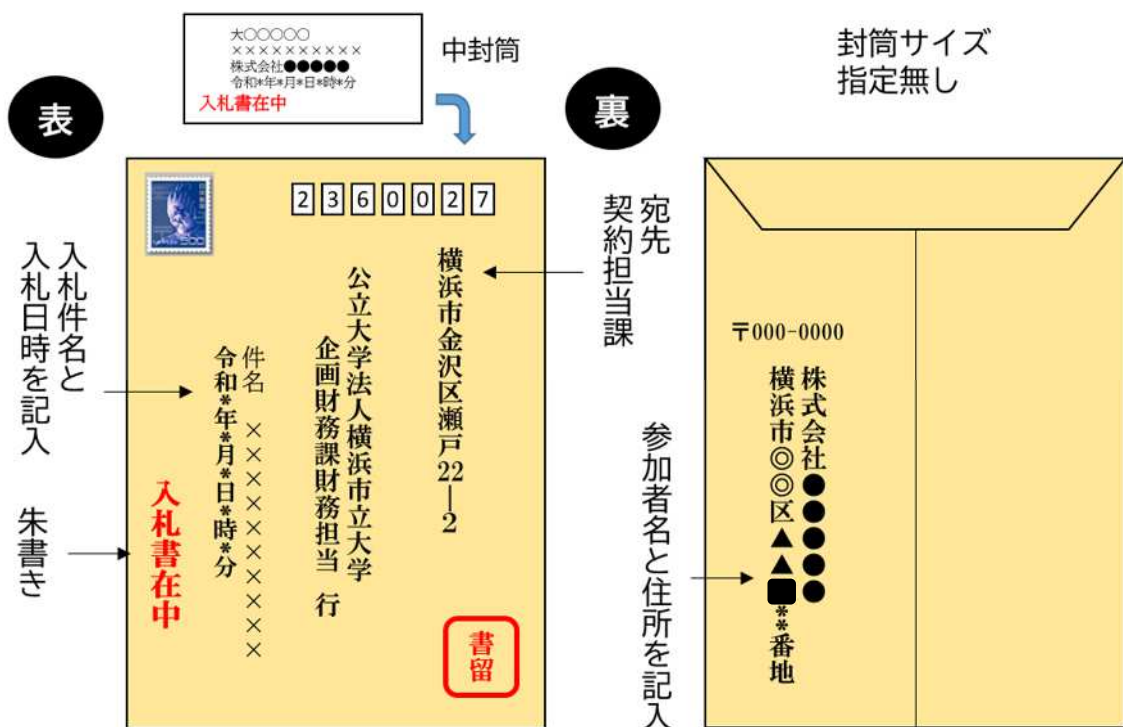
大○○○○○
××××××××××
株式会社●●●●●
令和*年*月*日*時*分
入札書在中

中封筒

封筒サイズ
指定無し

表

裏

2 3 6 0 0 2 7

宛先
契約担当課

横浜市金沢区瀬戸22―2

公立大学法人横浜市立大学
企画財務課財務担当　行

入札件名と入札日時を記入

件名　××××××××××
令和*年*月*日*時*分

朱書き

入札書在中

書留

〒000-0000

株式会社●●●●●
横浜市◎◎区▲▲■**番地

参加者名と住所を記入